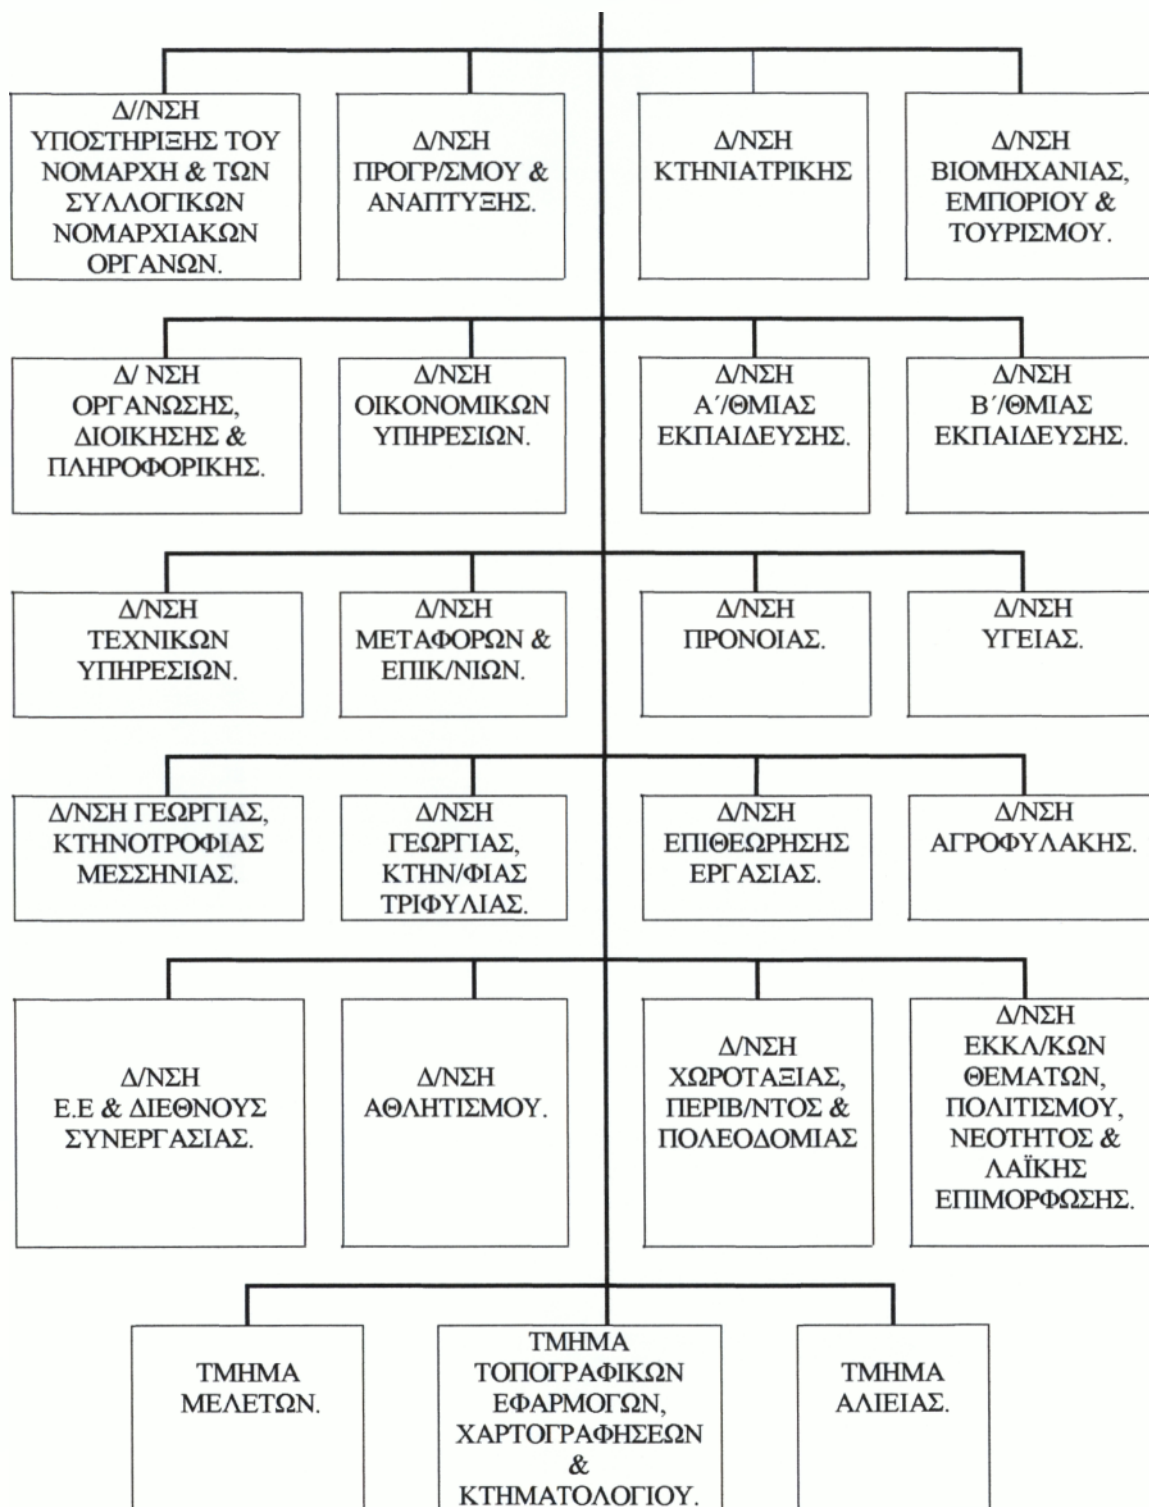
Δ//ΝΣΗ ΥΠΟΣΤΗΡΙΞΗΣ ΤΟΥ ΝΟΜΑΡΧΗ & ΤΩΝ ΣΥΛΛΟΓΙΚΩΝ ΝΟΜΑΡΧΙΑΚΩΝ ΟΡΓΑΝΩΝ.

Δ/ΝΣΗ ΠΡΟΓΡ/ΣΜΟΥ & ΑΝΑΠΤΥΞΗΣ.

Δ/ΝΣΗ ΚΤΗΝΙΑΤΡΙΚΗΣ

Δ/ΝΣΗ ΒΙΟΜΗΧΑΝΙΑΣ, ΕΜΠΟΡΙΟΥ & ΤΟΥΡΙΣΜΟΥ.

Δ/ ΝΣΗ ΟΡΓΑΝΩΣΗΣ, ΔΙΟΙΚΗΣΗΣ & ΠΛΗΡΟΦΟΡΙΚΗΣ.

Δ/ΝΣΗ ΟΙΚΟΝΟΜΙΚΩΝ ΥΠΗΡΕΣΙΩΝ.

Δ/ΝΣΗ Α΄/ΘΜΙΑΣ ΕΚΠΑΙΔΕΥΣΗΣ.

Δ/ΝΣΗ Β΄/ΘΜΙΑΣ ΕΚΠΑΙΔΕΥΣΗΣ.

Δ/ΝΣΗ ΤΕΧΝΙΚΩΝ ΥΠΗΡΕΣΙΩΝ.

Δ/ΝΣΗ ΜΕΤΑΦΟΡΩΝ & ΕΠΙΚ/ΝΙΩΝ.

Δ/ΝΣΗ ΠΡΟΝΟΙΑΣ.

Δ/ΝΣΗ ΥΓΕΙΑΣ.

Δ/ΝΣΗ ΓΕΩΡΓΙΑΣ, ΚΤΗΝΟΤΡΟΦΙΑΣ ΜΕΣΣΗΝΙΑΣ.

Δ/ΝΣΗ ΓΕΩΡΓΙΑΣ, ΚΤΗΝ/ΦΙΑΣ ΤΡΙΦΥΛΙΑΣ.

Δ/ΝΣΗ ΕΠΙΘΕΩΡΗΣΗΣ ΕΡΓΑΣΙΑΣ.

Δ/ΝΣΗ ΑΓΡΟΦΥΛΑΚΗΣ.

Δ/ΝΣΗ Ε.Ε & ΔΙΕΘΝΟΥΣ ΣΥΝΕΡΓΑΣΙΑΣ.

Δ/ΝΣΗ ΑΘΛΗΤΙΣΜΟΥ.

Δ/ΝΣΗ ΧΩΡΟΤΑΞΙΑΣ, ΠΕΡΙΒ/ΝΤΟΣ & ΠΟΛΕΟΔΟΜΙΑΣ

Δ/ΝΣΗ ΕΚΚΛ/ΚΩΝ ΘΕΜΑΤΩΝ, ΠΟΛΙΤΙΣΜΟΥ, ΝΕΟΤΗΤΟΣ & ΛΑΪΚΗΣ ΕΠΙΜΟΡΦΩΣΗΣ.

ΤΜΗΜΑ ΜΕΛΕΤΩΝ.

ΤΜΗΜΑ ΤΟΠΟΓΡΑΦΙΚΩΝ ΕΦΑΡΜΟΓΩΝ, ΧΑΡΤΟΓΡΑΦΗΣΕΩΝ & ΚΤΗΜΑΤΟΛΟΓΙΟΥ.

ΤΜΗΜΑ ΑΛΙΕΙΑΣ.